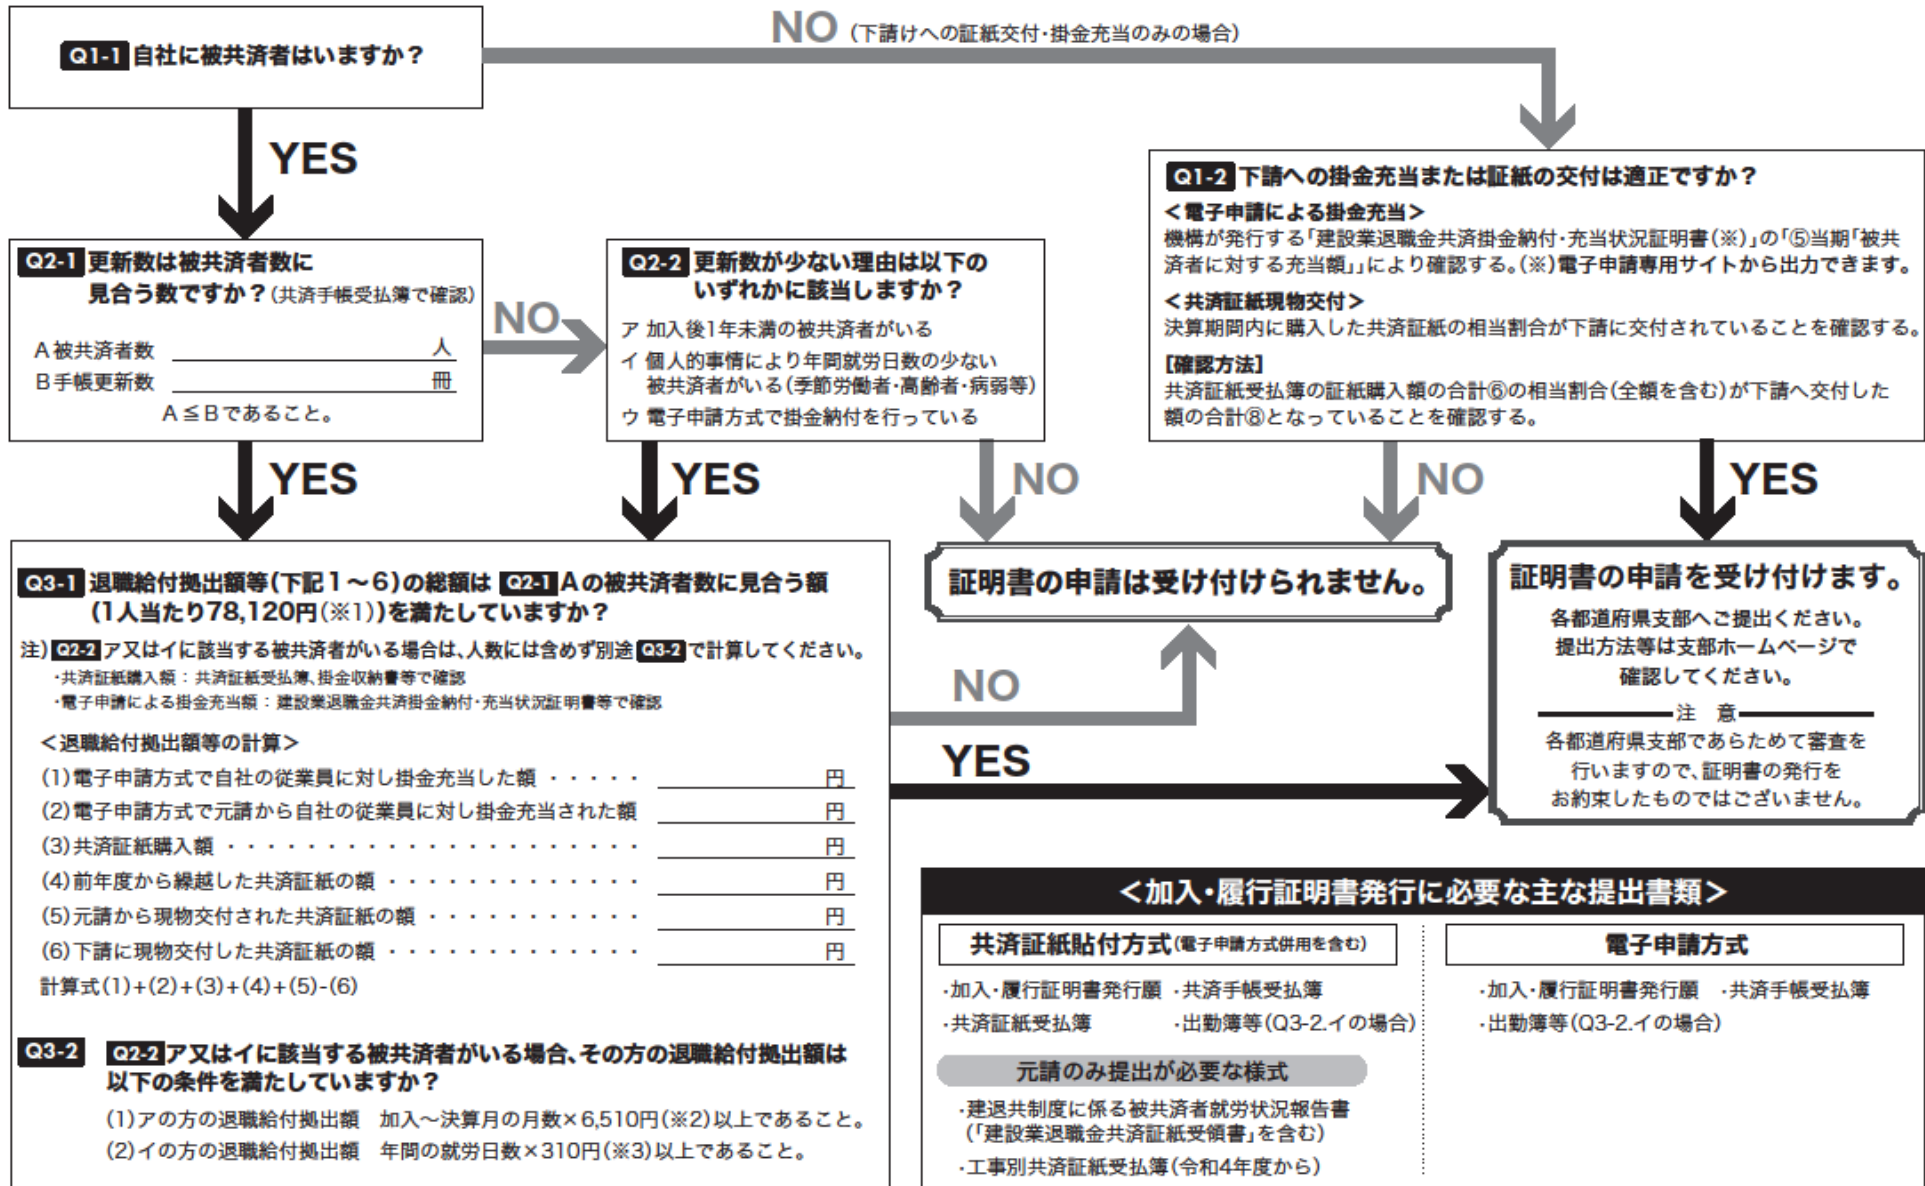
Q1-1 自社に被共済者はいますか？

NO (下請けへの証紙交付・掛金充当のみの場合)

YES

Q1-2 下請への掛金充当または証紙の交付は適正ですか？
＜電子申請による掛金充当＞
機構が発行する「建設業退職金共済掛金納付・充当状況証明書(※)」の「⑤当期「被共済者に対する充当額」」により確認する。(※)電子申請専用サイトから出力できます。
＜共済証紙現物交付＞
決算期間内に購入した共済証紙の相当割合が下請に交付されていることを確認する。
【確認方法】
共済証紙受払簿の証紙購入額の合計⑥の相当割合(全額を含む)が下請へ交付した額の合計⑧となっていることを確認する。

Q2-1 更新数は被共済者数に見合う数ですか？(共済手帳受払簿で確認)
A 被共済者数 人
B 手帳更新数 冊
A≦Bであること。

NO

Q2-2 更新数が少ない理由は以下のいずれかに該当しますか？
ア 加入後1年未満の被共済者がいる
イ 個人的事情により年間就労日数の少ない被共済者がいる(季節労働者・高齢者・病弱等)
ウ 電子申請方式で掛金納付を行っている

YES　YES　NO　NO　YES

Q3-1 退職給付拠出額等(下記1～6)の総額は Q2-1 Aの被共済者数に見合う額(1人当たり78,120円(※1))を満たしていますか？
注) Q2-2 ア又はイに該当する被共済者がいる場合は、人数には含めず別途 Q3-2 で計算してください。
・共済証紙購入額：共済証紙受払簿、掛金収納書等で確認
・電子申請による掛金充当額：建設業退職金共済掛金納付・充当状況証明書等で確認
＜退職給付拠出額等の計算＞
(1)電子申請方式で自社の従業員に対し掛金充当した額 円
(2)電子申請方式で元請から自社の従業員に対し掛金充当された額 円
(3)共済証紙購入額 円
(4)前年度から繰越した共済証紙の額 円
(5)元請から現物交付された共済証紙の額 円
(6)下請に現物交付した共済証紙の額 円
計算式(1)+(2)+(3)+(4)+(5)-(6)

Q3-2 Q2-2 ア又はイに該当する被共済者がいる場合、その方の退職給付拠出額は以下の条件を満たしていますか？
(1)アの方の退職給付拠出額　加入～決算月の月数×6,510円(※2)以上であること。
(2)イの方の退職給付拠出額　年間の就労日数×310円(※3)以上であること。

証明書の申請は受け付けられません。

NO

YES

証明書の申請を受け付けます。
各都道府県支部へご提出ください。
提出方法等は支部ホームページで確認してください。
注　意
各都道府県支部であらためて審査を行いますので、証明書の発行をお約束したものではございません。

＜加入・履行証明書発行に必要な主な提出書類＞
共済証紙貼付方式(電子申請方式併用を含む)
・加入・履行証明書発行願　・共済手帳受払簿
・共済証紙受払簿　・出勤簿等(Q3-2.イの場合)
元請のみ提出が必要な様式
・建退共制度に係る被共済者就労状況報告書(「建設業退職金共済証紙受領書」を含む)
・工事別共済証紙受払簿(令和4年度から)

電子申請方式
・加入・履行証明書発行願　・共済手帳受払簿
・出勤簿等(Q3-2.イの場合)